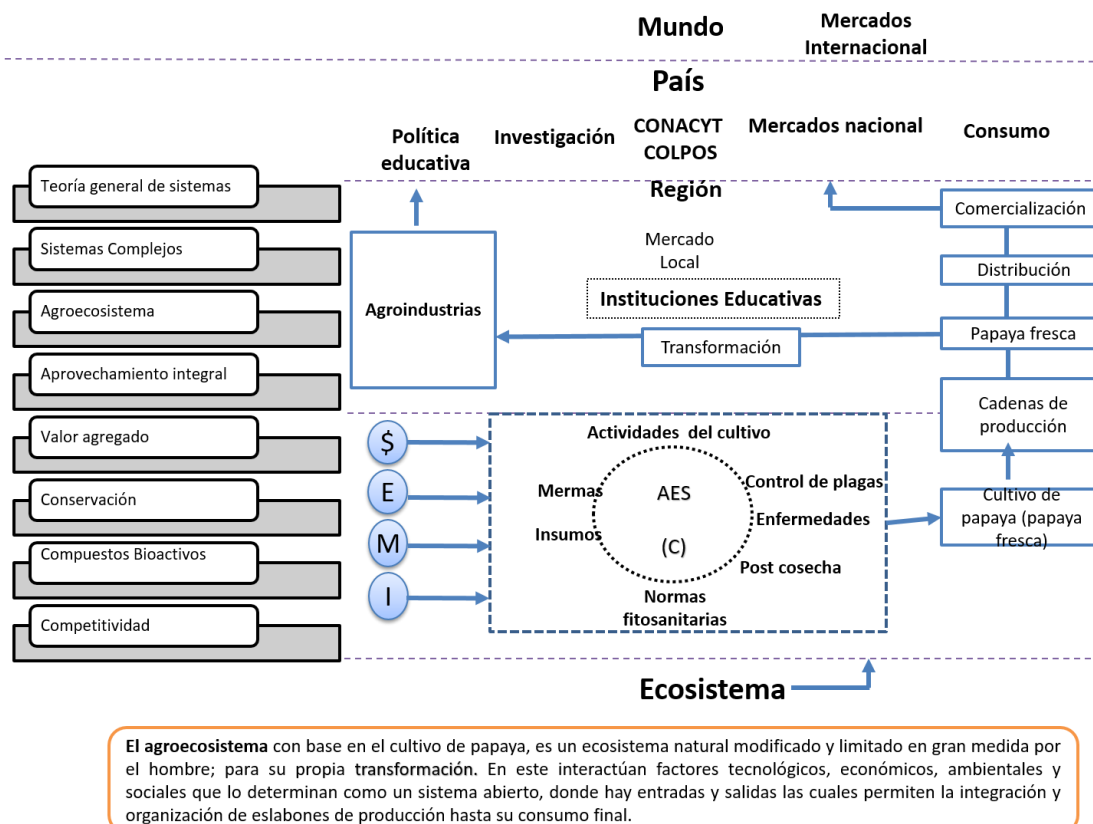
Mundo

Mercados Internacional

País

Política educativa

Investigación

CONACYT COLPOS

Mercados nacional

Consumo

Región

Teoría general de sistemas

Sistemas Complejos

Agroecosistema

Aprovechamiento integral

Valor agregado

Conservación

Compuestos Bioactivos

Competitividad

Agroindustrias

Mercado Local

Instituciones Educativas

Transformación

Comercialización

Distribución

Papaya fresca

Cadenas de producción

Cultivo de papaya (papaya fresca)

$

E

M

I

Actividades del cultivo

Mermas

AES

Control de plagas

Insumos

Enfermedades

(C)

Post cosecha

Normas fitosanitarias

Ecosistema

El agroecosistema con base en el cultivo de papaya, es un ecosistema natural modificado y limitado en gran medida por el hombre; para su propia transformación. En este interactúan factores tecnológicos, económicos, ambientales y sociales que lo determinan como un sistema abierto, donde hay entradas y salidas las cuales permiten la integración y organización de eslabones de producción hasta su consumo final.